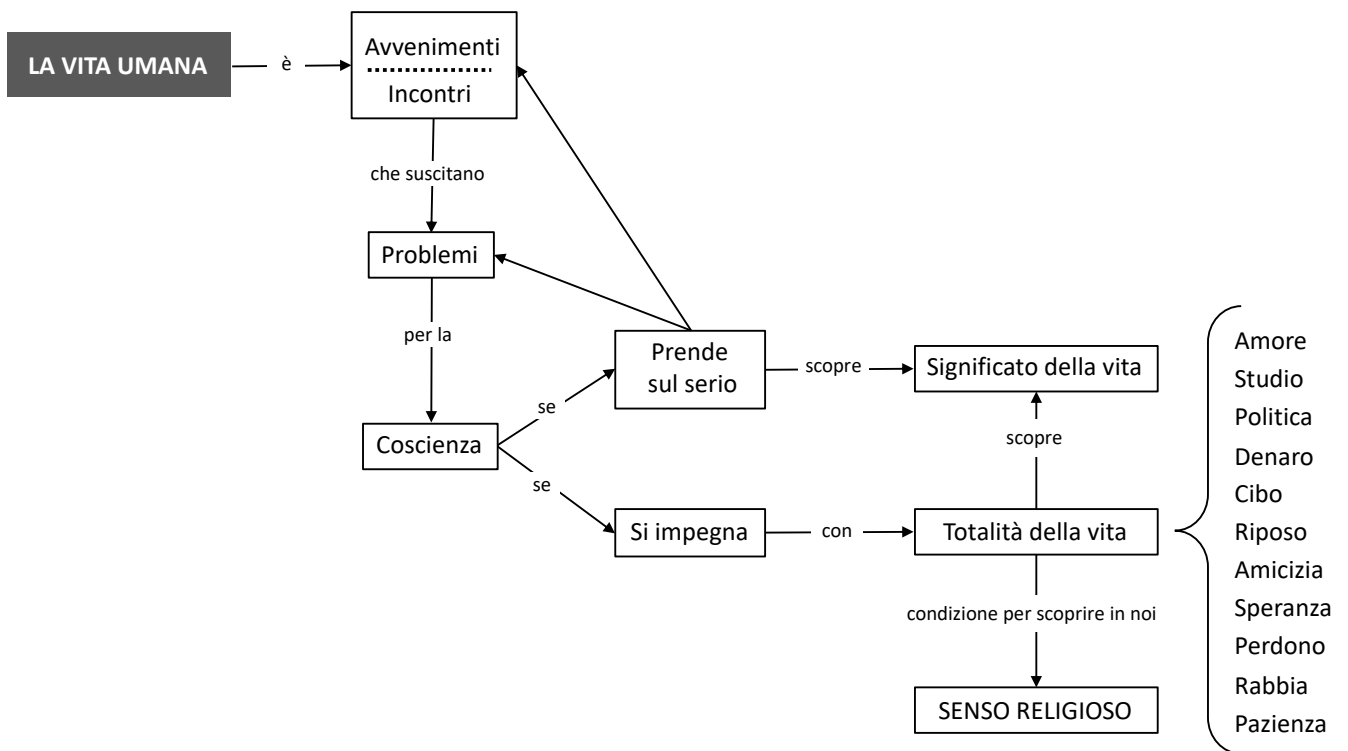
LA VITA UMANA

è

Avvenimenti

Incontri

che suscitano

Problemi

per la

Coscienza

se

Prende sul serio

scopre

Significato della vita

se

Si impegna

con

Totalità della vita

scopre

condizione per scoprire in noi

SENSO RELIGIOSO

Amore
Studio
Politica
Denaro
Cibo
Riposo
Amicizia
Speranza
Perdono
Rabbia
Pazienza